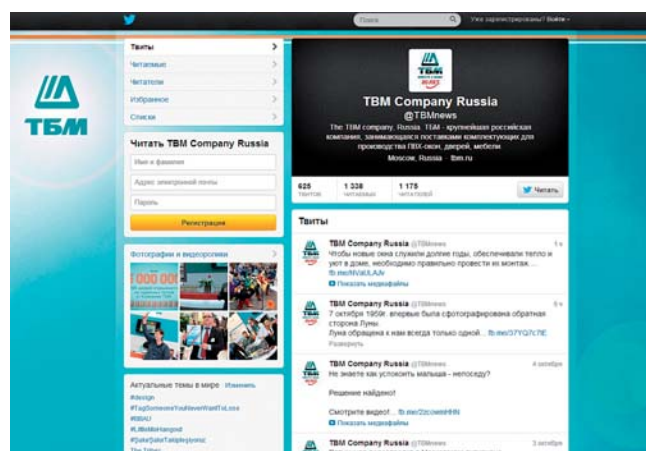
Поиск

Уже зарегистрированы? Войти

ТБМ

Твиты
Читаемые
Читатели
Избранное
Списки

Читать TBM Company Russia

Имя и фамилия
Адрес электронной почты
Пароль
Регистрация

Фотографии и видеоролики

Актуальные темы в мире · Изменить
#design
#TagSomeoneYouNeverWantToLose
#BBAU
#LittleMixHangout
#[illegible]
The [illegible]

ТБМ

TBM Company Russia
@TBMnews
The TBM company, Russia. ТБМ - крупнейшая российская компания, занимающаяся поставками комплектующих для производства ПВХ-окон, дверей, мебели.
Moscow, Russia · tbm.ru

625 твитов
1 338 читаемых
1 175 читателей

Читать

Твиты

TBM Company Russia @TBMnews 1 ч
Чтобы новые окна служили долгие годы, обеспечивали тепло и уют в доме, необходимо правильно провести их монтаж...
fb.me/NVaULAJv
Показать медиафайлы

TBM Company Russia @TBMnews 5 ч
7 октября 1959г. впервые была сфотографирована обратная сторона Луны.
Луна обращена к нам всегда только одной... fb.me/37YQ7c7tE
Развернуть

TBM Company Russia @TBMnews 4 октября
Не знаете как успокоить малыша - непоседу?

Решение найдено!

Смотрите видео!... fb.me/2zcowntHN
Показать медиафайлы

TBM Company Russia @TBMnews 3 октября